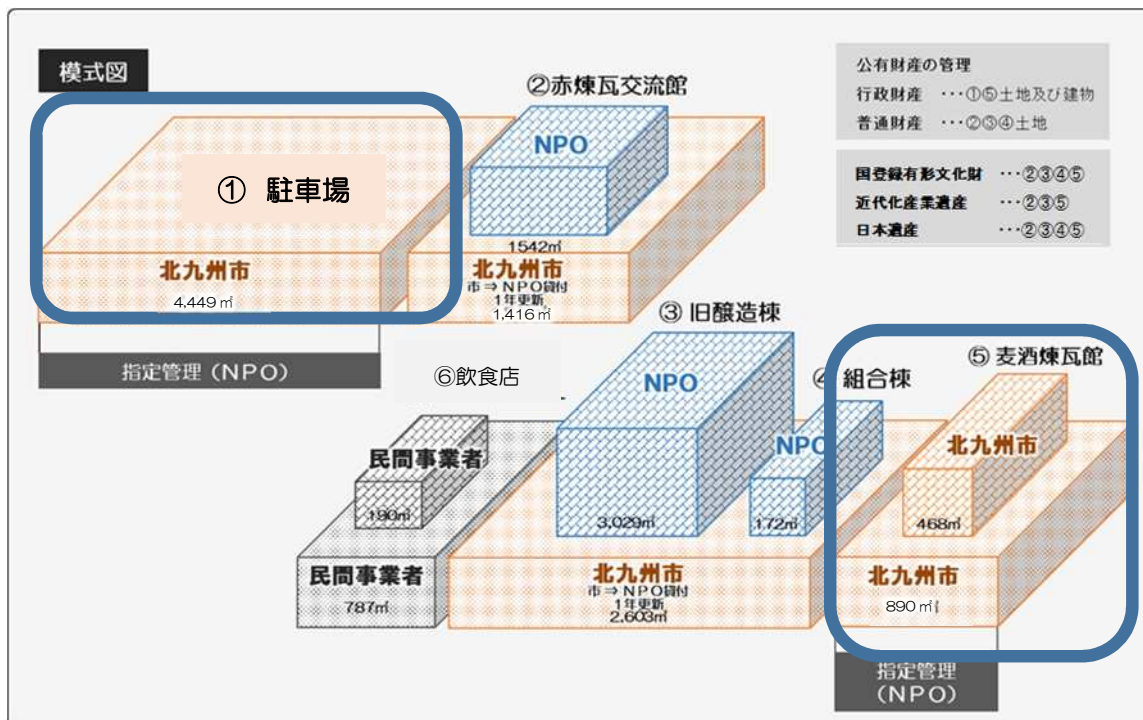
模式図

公有財産の管理
行政財産 ・・・①⑤土地及び建物
普通財産 ・・・②③④土地

国登録有形文化財 ・・・②③④⑤
近代化産業遺産 ・・・②③⑤
日本遺産 ・・・②③④⑤

②赤煉瓦交流館

① 駐車場

NPO

1542㎡

北九州市
4,449㎡

北九州市
市⇒NPO貸付
1年更新
1,416㎡

指定管理（NPO）

③ 旧醸造棟

⑥飲食店

NPO

④ 組合棟

⑤ 麦酒煉瓦館

NPO

民間事業者

180㎡

3,029㎡

172㎡

北九州市

468㎡

民間事業者
787㎡

北九州市
市⇒NPO貸付
1年更新
2,603㎡

北九州市
890㎡

指定管理
（NPO）